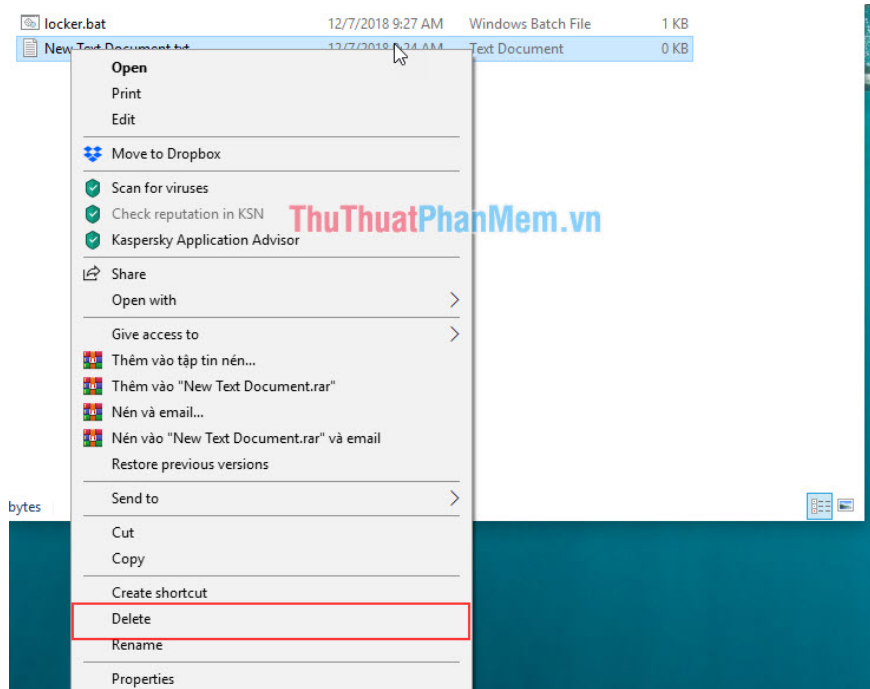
locker.bat 12/7/2018 9:27 AM Windows Batch File 1 KB
New Text Document.txt 12/7/2018 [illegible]:24 AM Text Document 0 KB

Open
Print
Edit
Move to Dropbox
Scan for viruses
Check reputation in KSN
Kaspersky Application Advisor
Share
Open with
Give access to
Thêm vào tập tin nén...
Thêm vào "New Text Document.rar"
Nén và email...
Nén vào "New Text Document.rar" và email
Restore previous versions
Send to
Cut
Copy
Create shortcut
Delete
Rename
Properties

ThuThuatPhanMem.vn

bytes